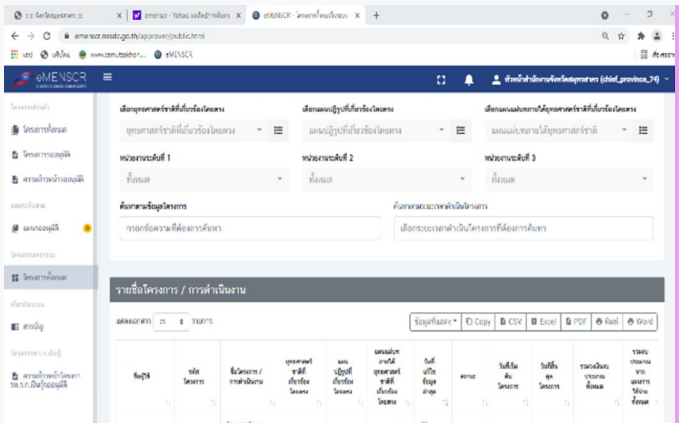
eMENSCR - โครงการ/การดำเนินงาน
emenscr.nesdc.go.th/approveproject/public.html

eMENSCR

หัวหน้าสำนักงานจังหวัดสมุทรสาคร (chief_province_74)

โครงการทั้งหมด
โครงการรออนุมัติ
ตรวจโครงการ
แผนงานอนุมัติ
โครงการทั้งหมด
คู่มือ
ตรวจโครงการ

เลือกยุทธศาสตร์ชาติที่เกี่ยวข้องโดยตรง
ยุทธศาสตร์ชาติที่เกี่ยวข้องโดยตรง

เลือกแผนปฏิรูปที่เกี่ยวข้องโดยตรง
แผนปฏิรูปที่เกี่ยวข้องโดยตรง

เลือกแผนแม่บทภายใต้ยุทธศาสตร์ชาติที่เกี่ยวข้องโดยตรง
แผนแม่บทภายใต้ยุทธศาสตร์ชาติ

หน่วยงานระดับที่ 1
ทั้งหมด

หน่วยงานระดับที่ 2
ทั้งหมด

หน่วยงานระดับที่ 3
ทั้งหมด

ค้นหาตามข้อมูลโครงการ
กรอกข้อความที่ต้องการค้นหา

ค้นหาตามระยะเวลาดำเนินโครงการ
เลือกระยะเวลาดำเนินโครงการที่ต้องการค้นหา

รายชื่อโครงการ / การดำเนินงาน

แสดงผลการ 25 รายการ

ข้อมูลที่แสดง Copy CSV Excel PDF Print Word

| ปีงบประมาณ | รหัสโครงการ | ชื่อโครงการ / การดำเนินงาน | ยุทธศาสตร์ชาติที่เกี่ยวข้องโดยตรง | แผนปฏิรูปที่เกี่ยวข้องโดยตรง | แผนแม่บทภายใต้ยุทธศาสตร์ชาติที่เกี่ยวข้องโดยตรง | วันที่แก้ไขข้อมูลล่าสุด | สถานะ | วันที่เริ่มต้นโครงการ | วันที่สิ้นสุดโครงการ | รวมเงินงบประมาณทั้งหมด | รวมงบประมาณจากแหล่งการใช้จ่ายทั้งหมด |
|---|---|---|---|---|---|---|---|---|---|---|---|